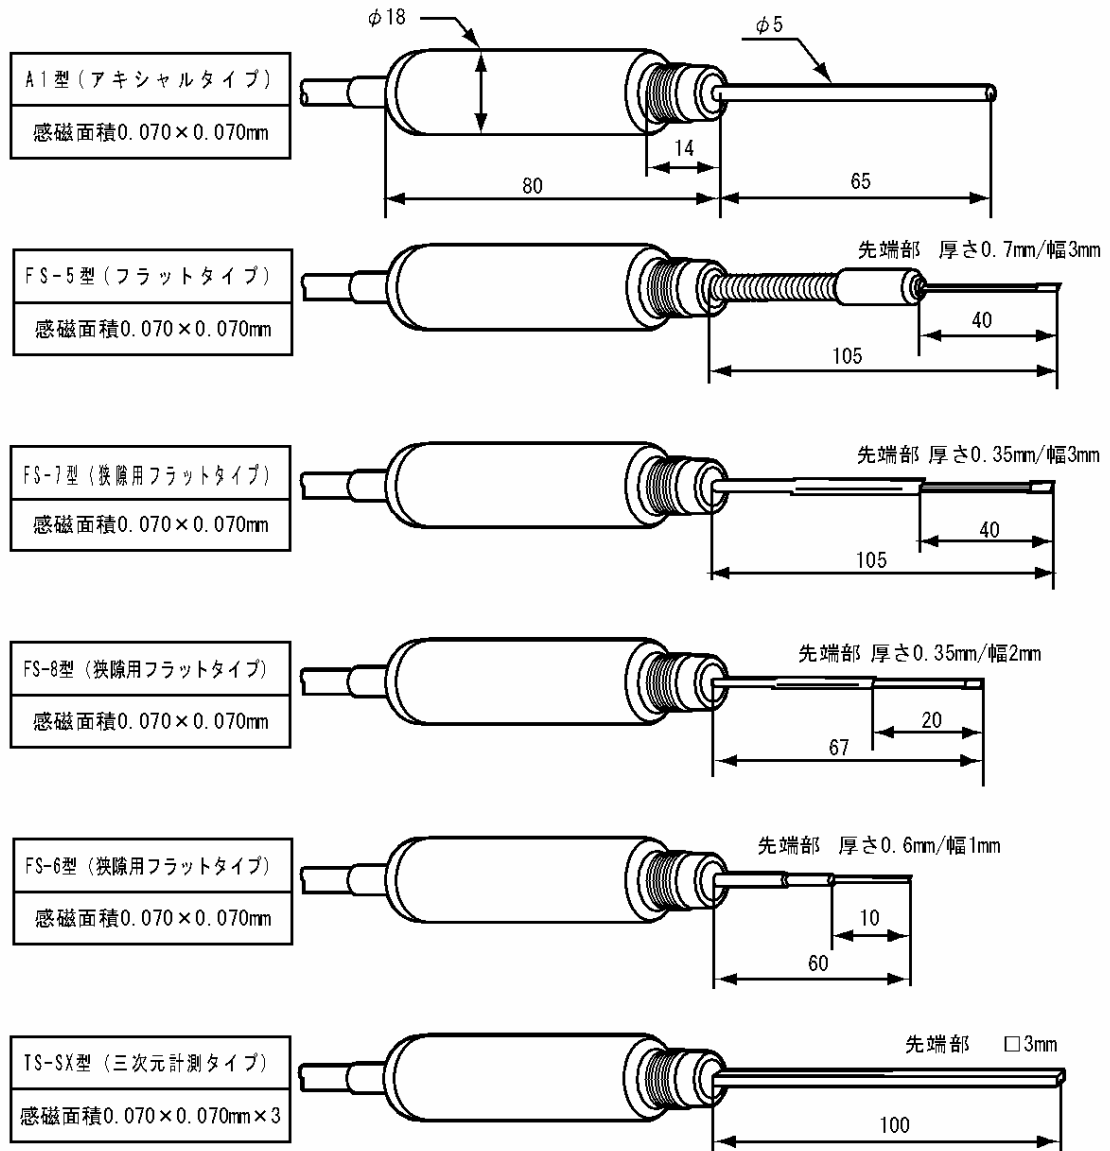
A1型（アキシャルタイプ）

感磁面積0.070×0.070mm

$\phi$18

$\phi$5

14

80

65

FS-5型（フラットタイプ）

感磁面積0.070×0.070mm

先端部　厚さ0.7mm/幅3mm

40

105

FS-7型（狭隙用フラットタイプ）

感磁面積0.070×0.070mm

先端部 厚さ0.35mm/幅3mm

40

105

FS-8型（狭隙用フラットタイプ）

感磁面積0.070×0.070mm

先端部 厚さ0.35mm/幅2mm

20

67

FS-6型（狭隙用フラットタイプ）

感磁面積0.070×0.070mm

先端部　厚さ0.6mm/幅1mm

10

60

TS-SX型（三次元計測タイプ）

感磁面積0.070×0.070mm×3

先端部　□3mm

100